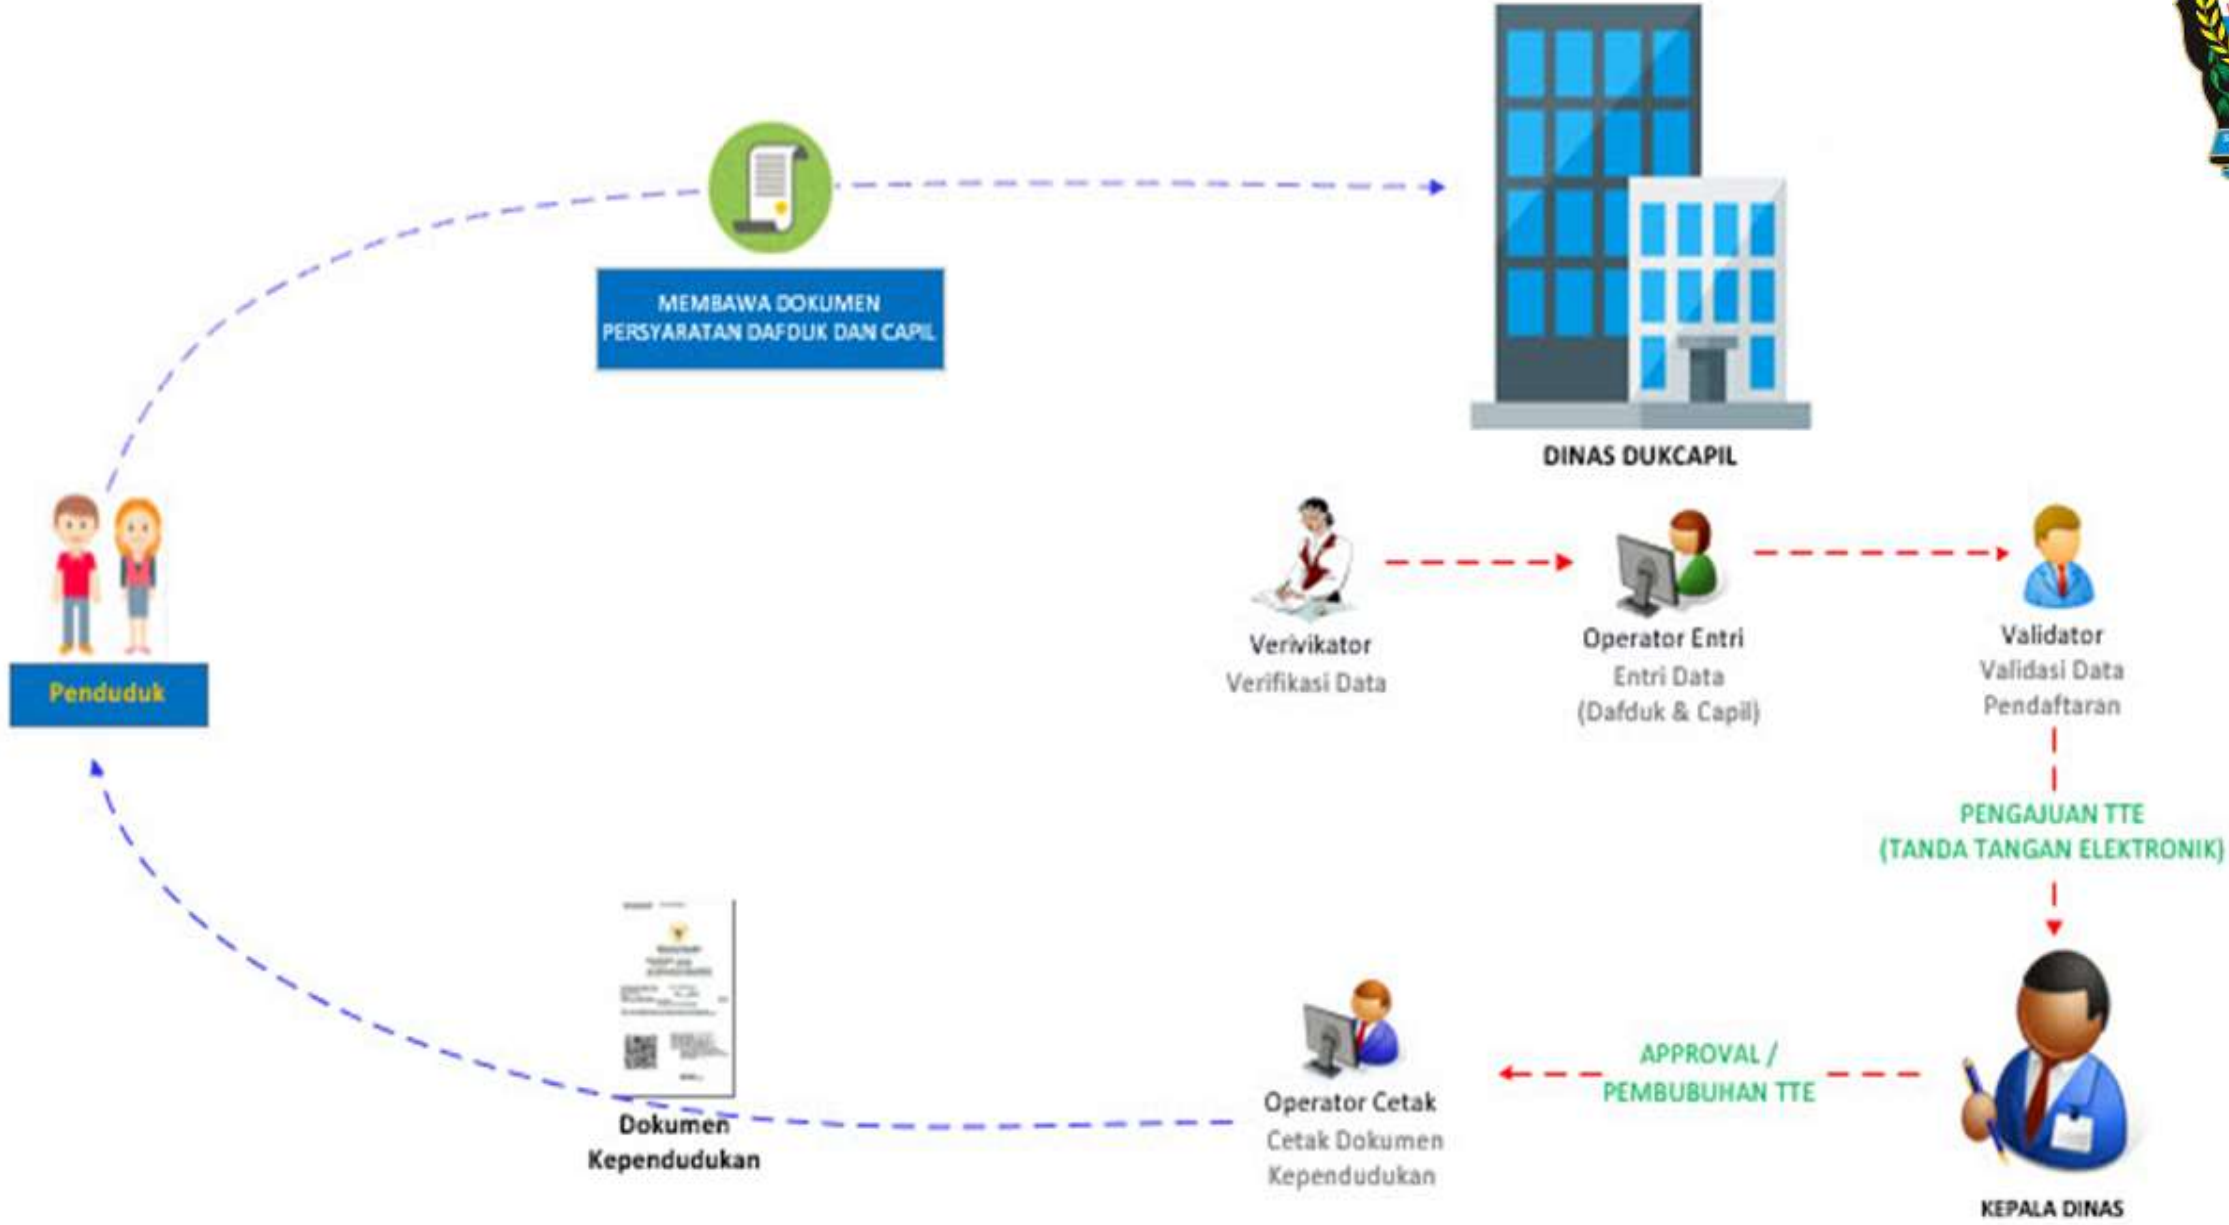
MEMBAWA DOKUMEN PERSYARATAN DAFDUK DAN CAPIL

DINAS DUKCAPIL

Penduduk

Verivikator
Verifikasi Data

Operator Entri
Entri Data
(Dafduk & Capil)

Validator
Validasi Data
Pendaftaran

PENGAJUAN TTE
(TANDA TANGAN ELEKTRONIK)

KEPALA DINAS

APPROVAL /
PEMBUBUHAN TTE

Operator Cetak
Cetak Dokumen
Kependudukan

Dokumen
Kependudukan